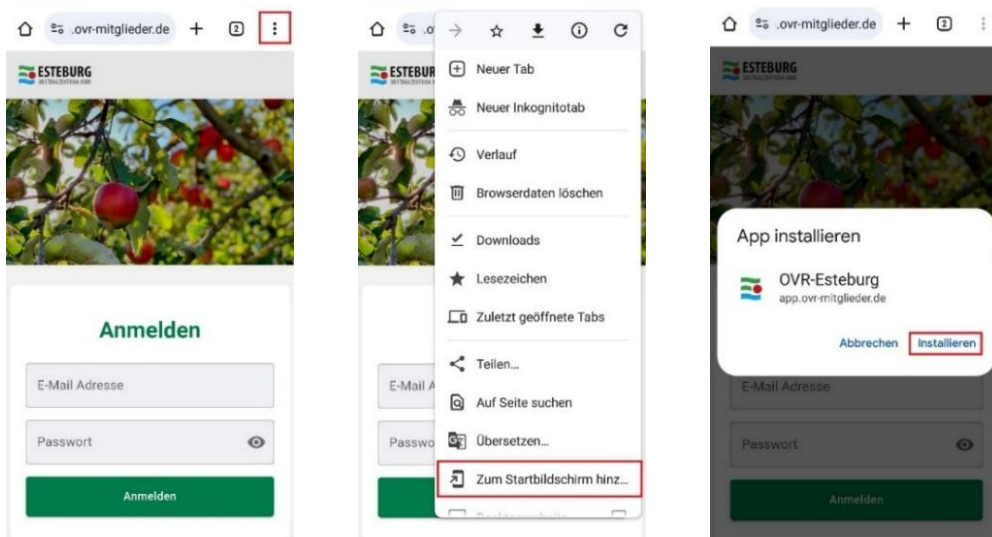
.ovr-mitglieder.de + 2

ESTEBURG

Anmelden

E-Mail Adresse

Passwort

Anmelden

.o

ESTEBURG

Neuer Tab

Neuer Inkognitotab

Verlauf

Browserdaten löschen

Downloads

Lesezeichen

Zuletzt geöffnete Tabs

Teilen...

Auf Seite suchen

Übersetzen...

Zum Startbildschirm hinz...

E-Mail A

Passwo

.ovr-mitglieder.de + 2

ESTEBURG

App installieren

OVR-Esteburg
app.ovr-mitglieder.de

Abbrechen Installieren

E-Mail Adresse

Passwort

Anmelden